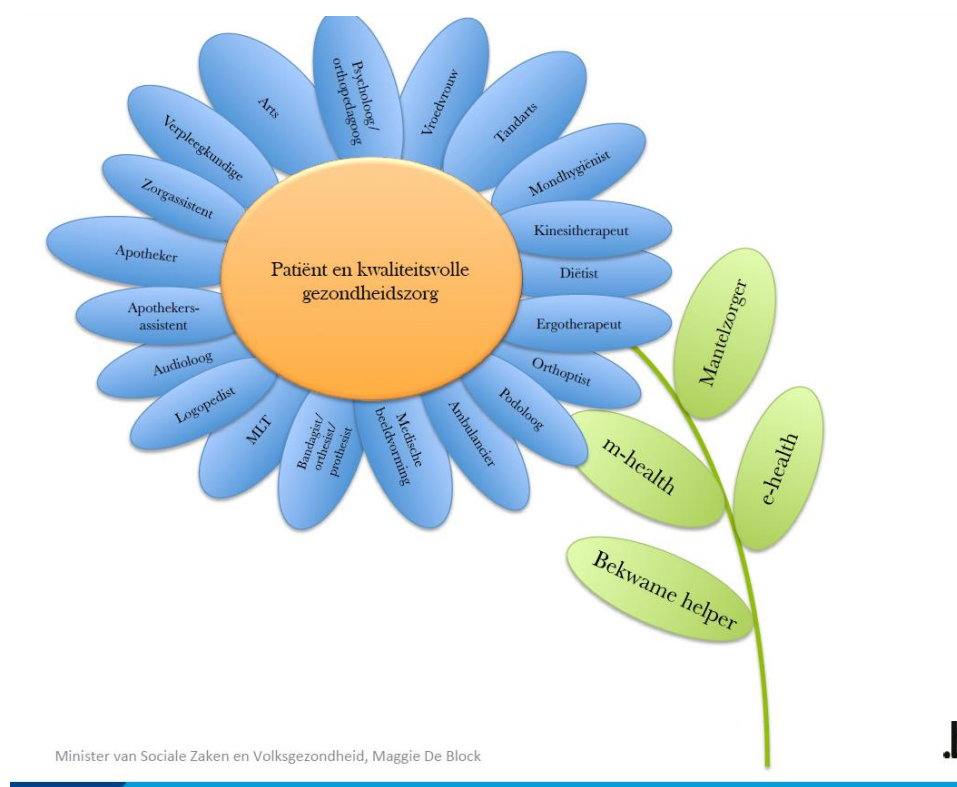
Patiënt en kwaliteitsvolle gezondheidszorg

Arts

Psycholog/ orthopedagoog

Vroedvrouw

Tandarts

Mondhygiënist

Kinesitherapeut

Diëtist

Ergotherapeut

Orthoptist

Podoloog

Ambulancier

Medische beeldvorming

Bandagist/ orthesist/ prothesist

MLT

Logopedist

Audioloog

Apothekers-assistent

Apotheker

Zorgassistent

Verpleegkundige

Mantelzorger

m-health

e-health

Bekwame helper

Minister van Sociale Zaken en Volksgezondheid, Maggie De Block